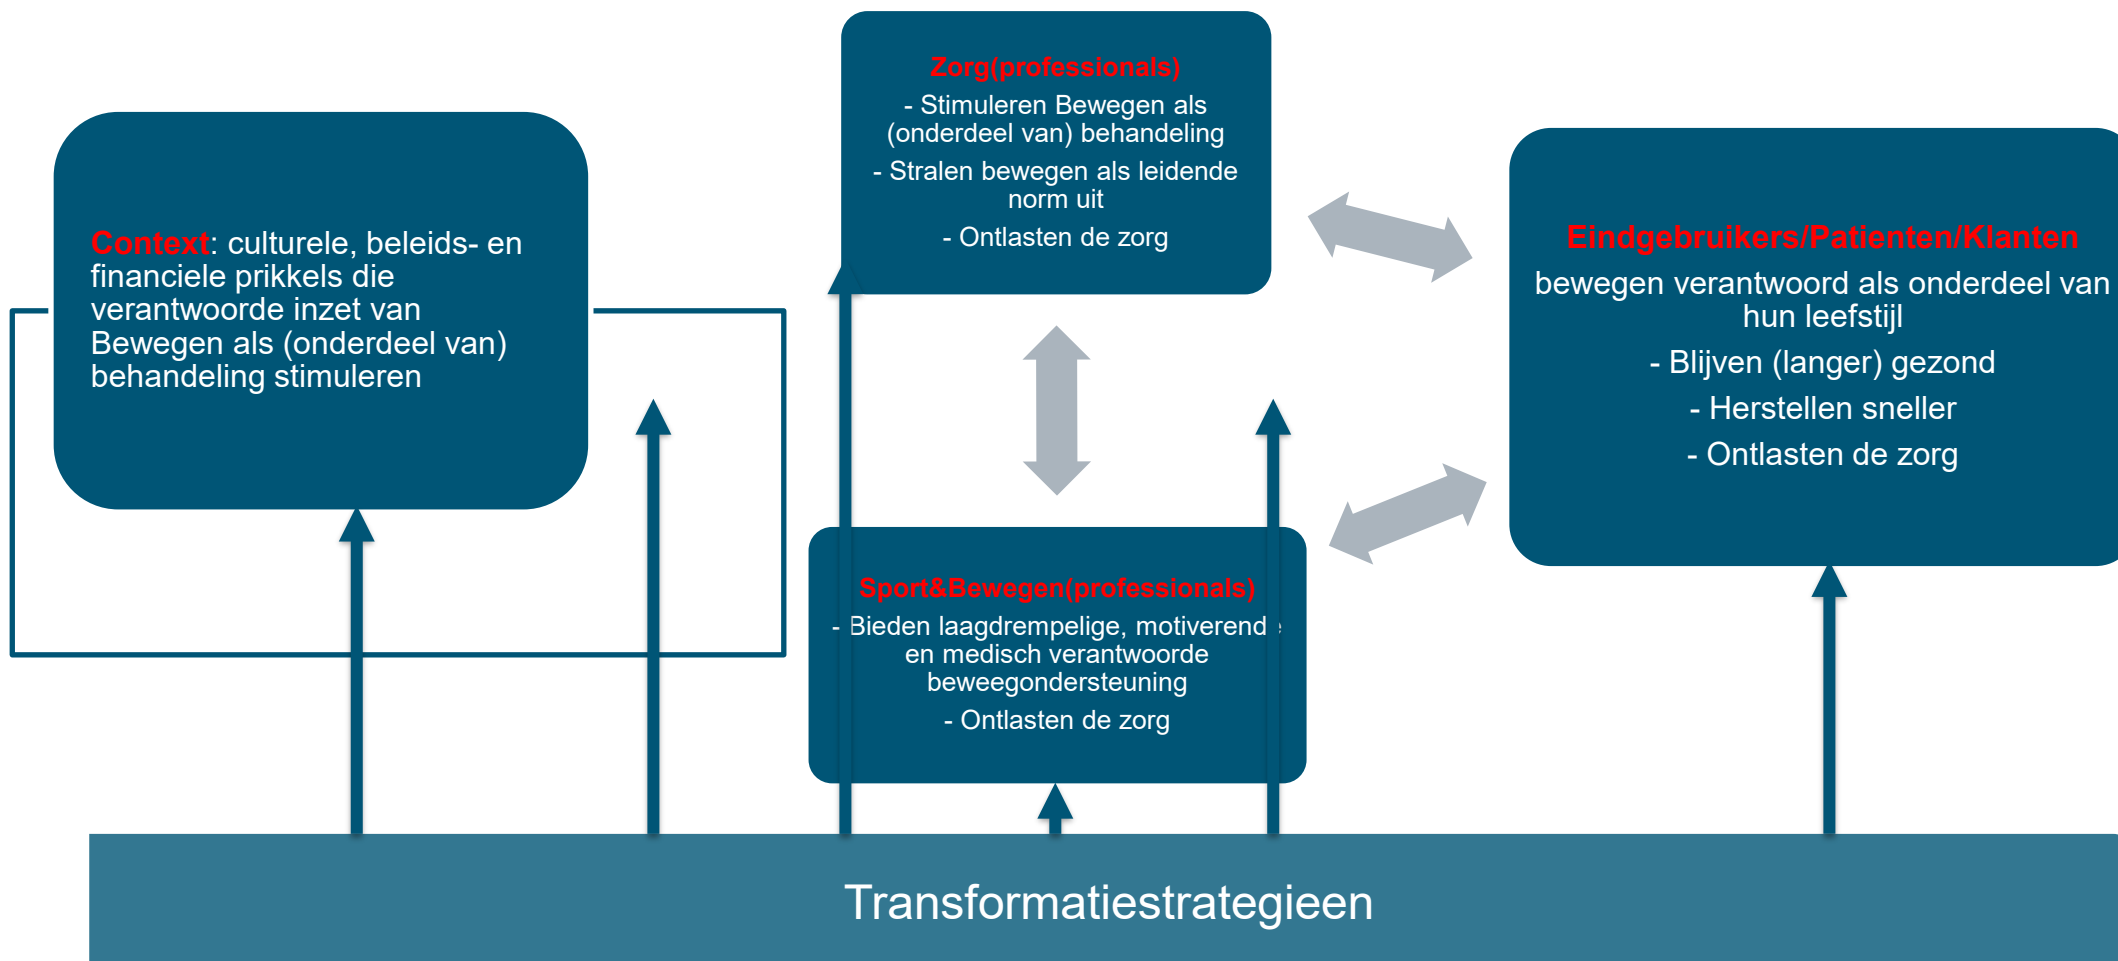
Context: culturele, beleids- en financiele prikkels die verantwoorde inzet van Bewegen als (onderdeel van) behandeling stimuleren

Zorg(professionals)

- Stimuleren Bewegen als (onderdeel van) behandeling

- Stralen bewegen als leidende norm uit

- Ontlasten de zorg

Eindgebruikers/Patienten/Klanten

bewegen verantwoord als onderdeel van hun leefstijl

- Blijven (langer) gezond

- Herstellen sneller

- Ontlasten de zorg

Sport&Bewegen(professionals)

- Bieden laagdrempelige, motiverende en medisch verantwoorde beweegondersteuning

- Ontlasten de zorg

Transformatiestrategieen